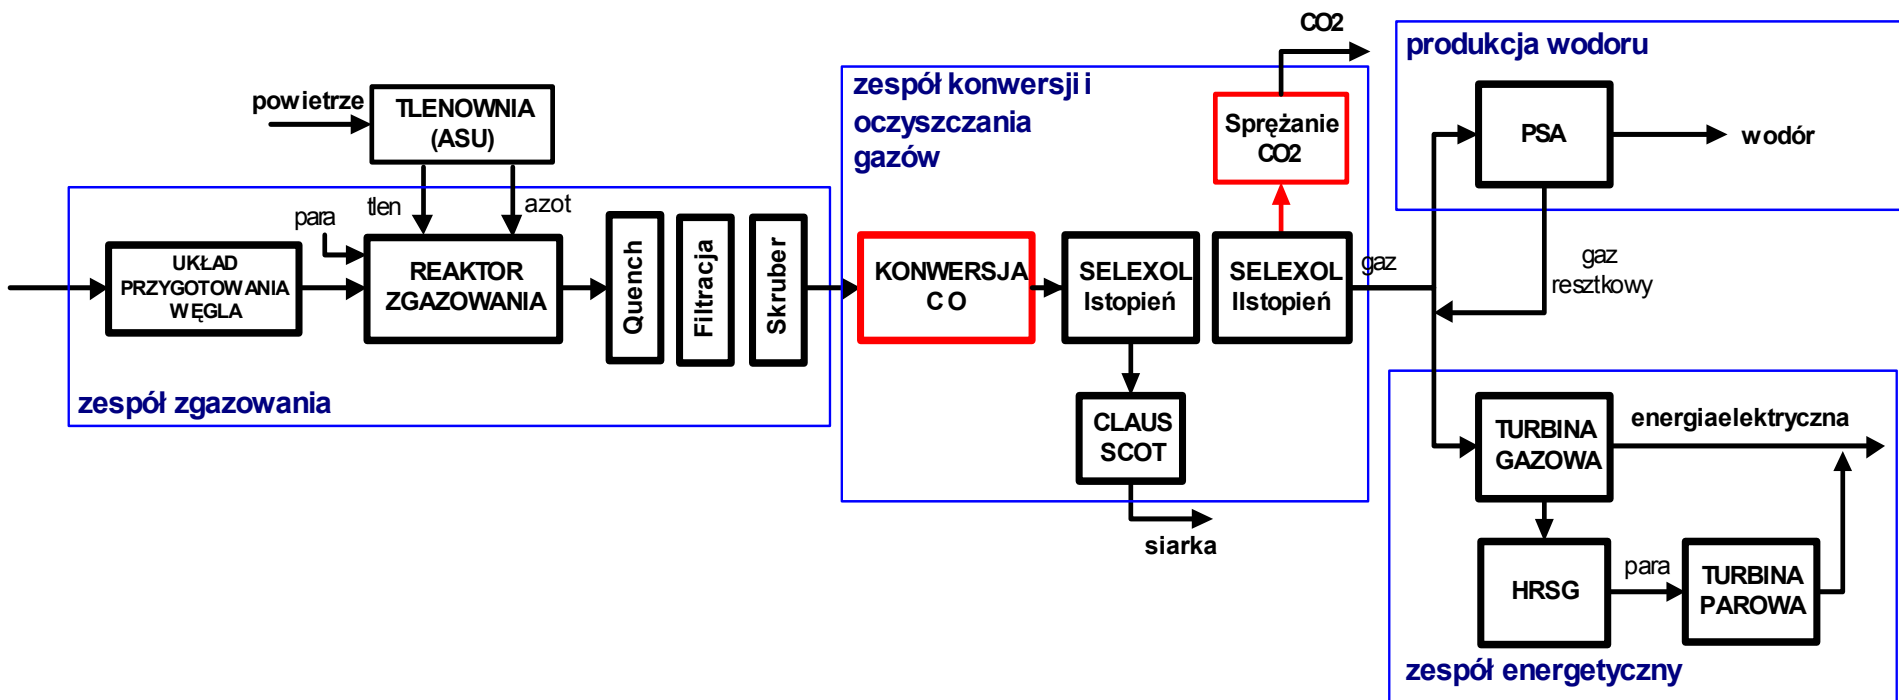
powietrze
TLENOWNIA (ASU)
tlen
azot
para
UKŁAD PRZYGOTOWANIA WĘGLA
REAKTOR ZGAZOWANIA
Quench
Filtracja
Skruber
zespół zgazowania
zespół konwersji i oczyszczania gazów
CO2
Sprężanie CO2
KONWERSJA CO
SELEXOL Istopień
SELEXOL IIstopień
CLAUS SCOT
siarka
gaz
produkcja wodoru
PSA
wodór
gaz resztkowy
TURBINA GAZOWA
energiaelektryczna
HRSG
para
TURBINA PAROWA
zespół energetyczny